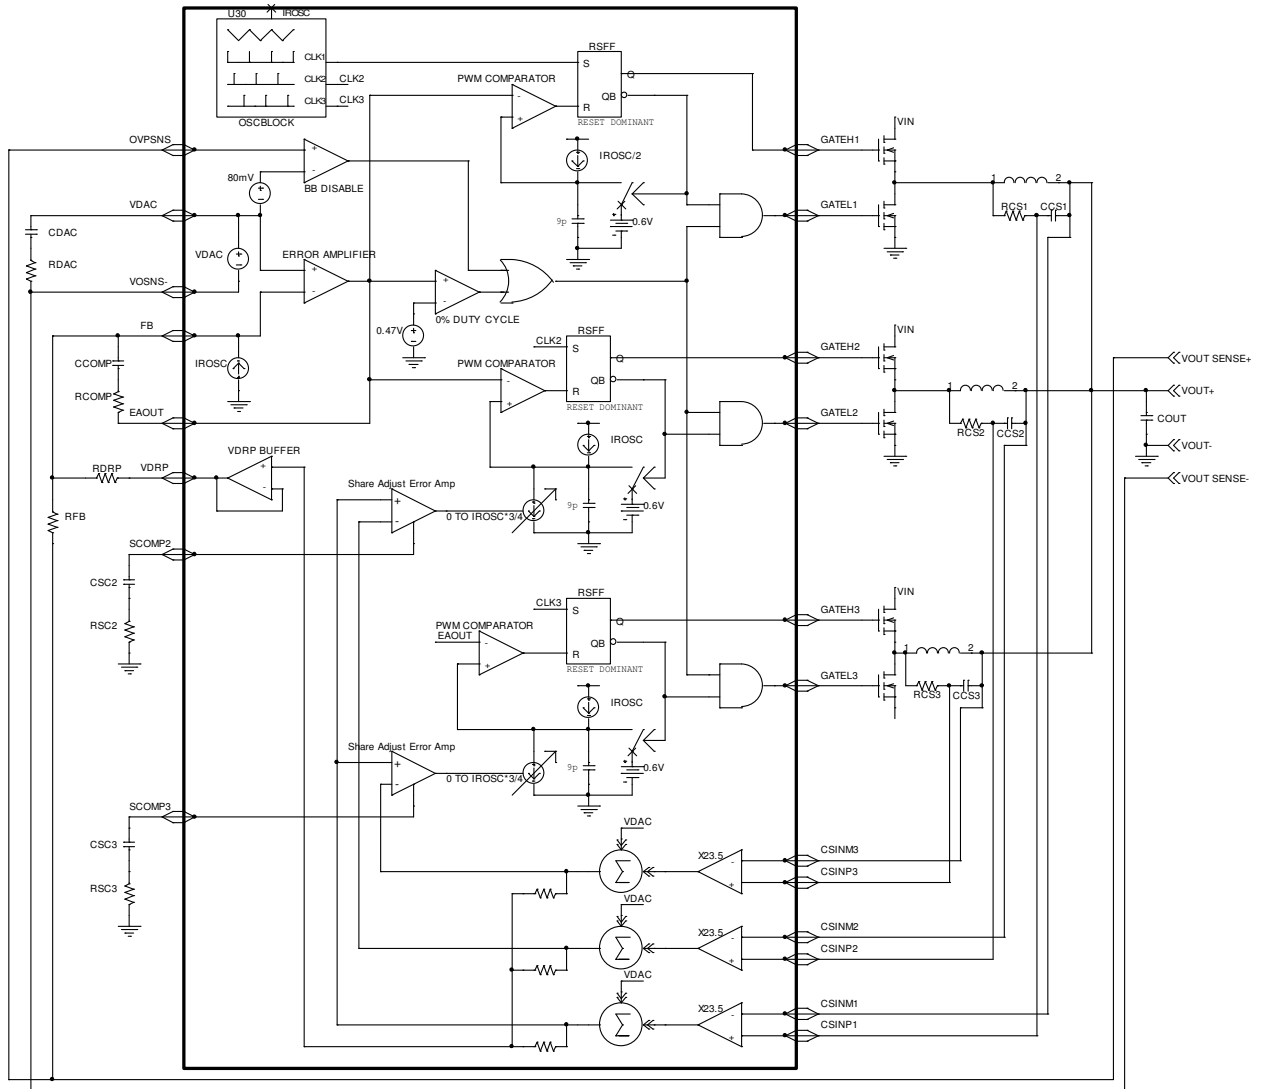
U30
IROSC
CLK1
CLK2
CLK3
CLK2
CLK3
OSCBLOCK
RSFF
S
Q
PWM COMPARATOR
QB
R
RESET DOMINANT
VIN
GATEH1
OVPSNS
IROSC/2
80mV
BB DISABLE
VDAC
GATEL1
9p
0.6V
1
2
RCS1
CCS1
CDAC
VDAC
ERROR AMPLIFIER
RDAC
VOSNS-
0.47V
0% DUTY CYCLE
FB
RSFF
CLK2
S
VIN
GATEH2
VOUT SENSE+
CCOMP
IROSC
PWM COMPARATOR
Q
QB
R
RESET DOMINANT
1
2
VOUT+
RCOMP
EAOUT
GATEL2
COUT
RCS2
CCS2
IROSC
VOUT-
VDRP BUFFER
RDRP
VDRP
VOUT SENSE-
Share Adjust Error Amp
0 TO IROSC*3/4
9p
0.6V
RFB
SCOMP2
CSC2
RSFF
VIN
CLK3
S
GATEH3
PWM COMPARATOR
Q
RSC2
EAOUT
QB
1
2
R
RESET DOMINANT
GATEL3
RCS3
CCS3
IROSC
Share Adjust Error Amp
0 TO IROSC*3/4
9p
0.6V
SCOMP3
VDAC
CSC3
X23.5
CSINM3
CSINP3
RSC3
VDAC
X23.5
CSINM2
CSINP2
VDAC
X23.5
CSINM1
CSINP1